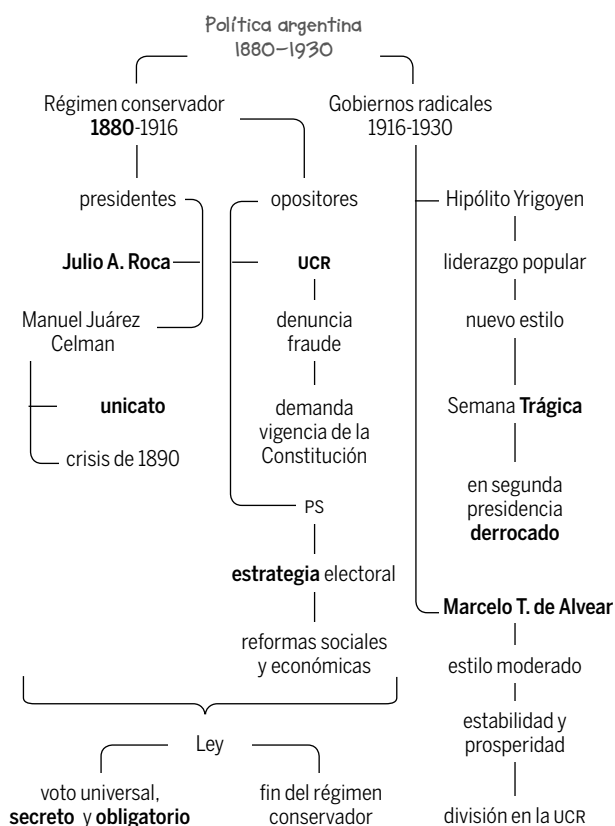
Política argentina
1880–1930

Régimen conservador
1880-1916

Gobiernos radicales
1916-1930

presidentes

Julio A. Roca

Manuel Juárez Celman

unicato

crisis de 1890

opositores

UCR

denuncia fraude

demanda vigencia de la Constitución

PS

estrategia electoral

reformas sociales y económicas

Hipólito Yrigoyen

liderazgo popular

nuevo estilo

Semana Trágica

en segunda presidencia derrocado

Marcelo T. de Alvear

estilo moderado

estabilidad y prosperidad

división en la UCR

Ley

voto universal, secreto y obligatorio

fin del régimen conservador